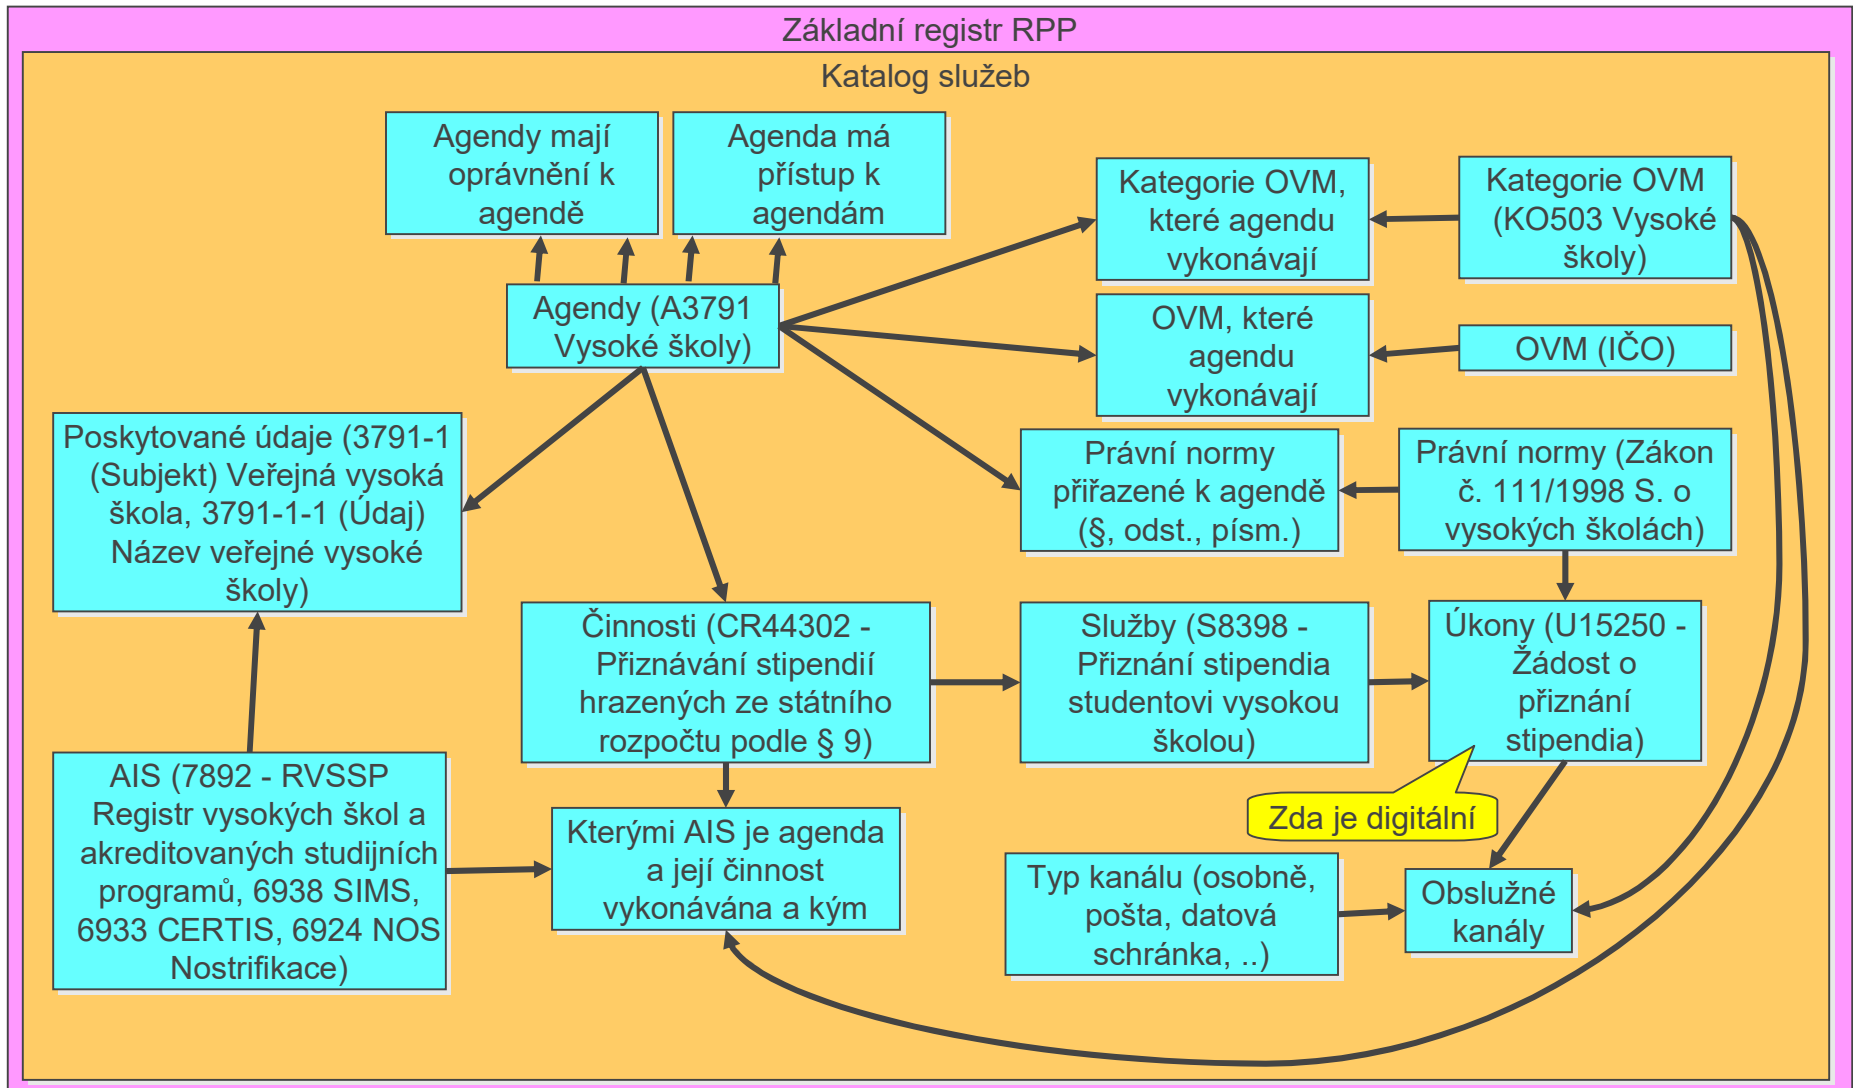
Základní registr RPP

Katalog služeb

Agendy mají oprávnění k agendě

Agenda má přístup k agendám

Kategorie OVM, které agendu vykonávají

Kategorie OVM (KO503 Vysoké školy)

Agendy (A3791 Vysoké školy)

OVM, které agendu vykonávají

OVM (IČO)

Poskytované údaje (3791-1 (Subjekt) Veřejná vysoká škola, 3791-1-1 (Údaj) Název veřejné vysoké školy)

Právní normy přiřazené k agendě (§, odst., písm.)

Právní normy (Zákon č. 111/1998 S. o vysokých školách)

Činnosti (CR44302 - Přiznávání stipendií hrazených ze státního rozpočtu podle § 9)

Služby (S8398 - Přiznání stipendia studentovi vysokou školou)

Úkony (U15250 - Žádost o přiznání stipendia)

AIS (7892 - RVSSP Registr vysokých škol a akreditovaných studijních programů, 6938 SIMS, 6933 CERTIS, 6924 NOS Nostrifikace)

Kterými AIS je agenda a její činnost vykonávána a kým

Zda je digitální

Typ kanálu (osobně, pošta, datová schránka, ..)

Obslužné kanály